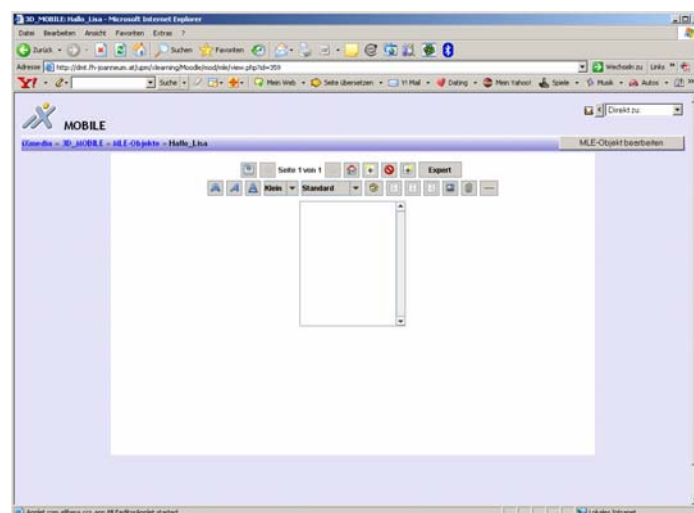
3D_MOBILE: Hallo_Lisa - Microsoft Internet Explorer

Datei Bearbeiten Ansicht Favoriten Extras ?

Zurück Suchen Favoriten

Adresse http://dml.fh-joanneum.at/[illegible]/elearning/Moodle/mod/mle/view.php?id=359

Wechseln zu Links

Y! Suche Mein Web Seite übersetzen Y! Mail Dating Mein Yahoo! Spiele Musik Autos

Direkt zu:

MOBILE

i3media » 3D_MOBILE » MLE-Objekte » Hallo_Lisa

MLE-Objekt bearbeiten

Seite 1 von 1

Export

Klein Standard

Applet com.elbanz.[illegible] gestartet

Lokales Intranet